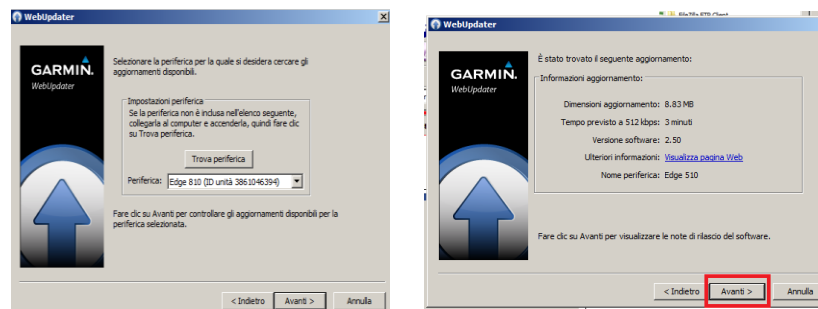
WebUpdater

GARMIN.
WebUpdater

Selezionare la periferica per la quale si desidera cercare gli aggiornamenti disponibili.

Impostazioni periferica
Se la periferica non è inclusa nell'elenco seguente, collegarla al computer e accenderla, quindi fare clic su Trova periferica.

Trova periferica

Periferica: Edge 810 (ID unità 3861046394)

Fare clic su Avanti per controllare gli aggiornamenti disponibili per la periferica selezionata.

< Indietro | Avanti > | Annulla

WebUpdater

FileZilla FTP Client

GARMIN.
WebUpdater

È stato trovato il seguente aggiornamento.

Informazioni aggiornamento:

Dimensioni aggiornamento: 8.83 MB
Tempo previsto a 512 kbps: 3 minuti
Versione software: 2.50
Ulteriori informazioni: Visualizza pagina Web
Nome periferica: Edge 510

Fare clic su Avanti per visualizzare le note di rilascio del software.

< Indietro | Avanti > | Annulla